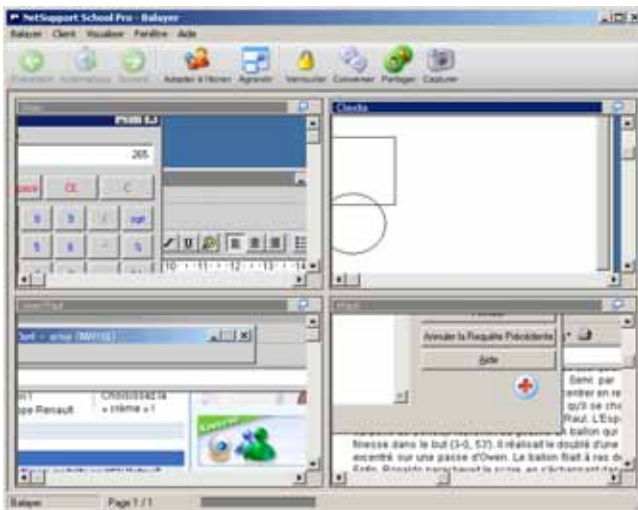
NetSupport School Pro - Balayer

Balayer Client Visualiser Fenêtre Aide

Précédent Automatique Suivant Adapter à l'écran Agrandir Verrouiller Converser Partager Capturer

265

CE C

Claudia

Annuler la Requête Précédente

Aide

Senc par entrer en re qu'il se cho Paul. L'Esp A ballon qu

finesse dans le but (3-0, 53'). Il réalisait le doublé d'une excentré sur une passe d'Owen. Le ballon filait à ras d

Balayer Page 1 / 1